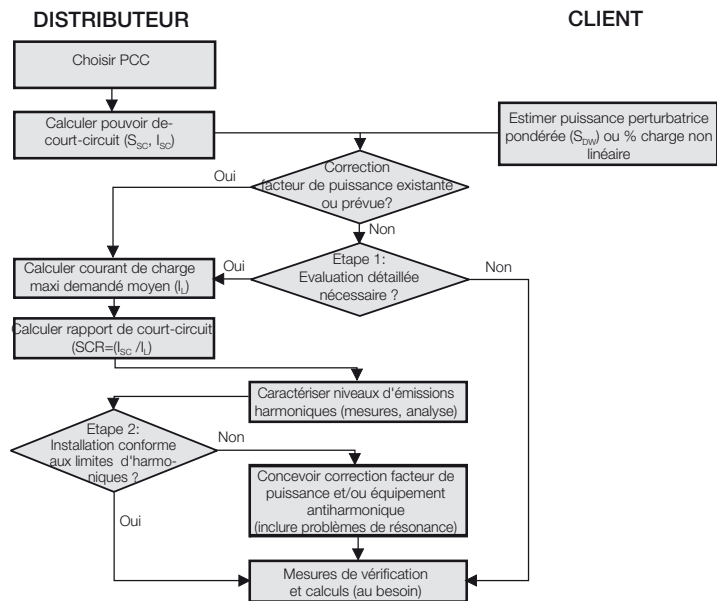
DISTRIBUTEUR

CLIENT

Choisir PCC

Calculer pouvoir de-court-circuit ($S_{SC}$, $I_{SC}$)

Estimer puissance perturbatrice pondérée ($S_{DW}$) ou % charge non linéaire

Correction facteur de puissance existante ou prévue?

Oui

Non

Etape 1: Evaluation détaillée nécessaire ?

Oui

Non

Calculer courant de charge maxi demandé moyen ($I_L$)

Calculer rapport de court-circuit (SCR=($I_{SC}$ /$I_L$)

Caractériser niveaux d'émissions harmoniques (mesures, analyse)

Etape 2: Installation conforme aux limites d'harmoniques ?

Non

Concevoir correction facteur de puissance et/ou équipement antiharmonique (inclure problèmes de résonance)

Oui

Mesures de vérification et calculs (au besoin)